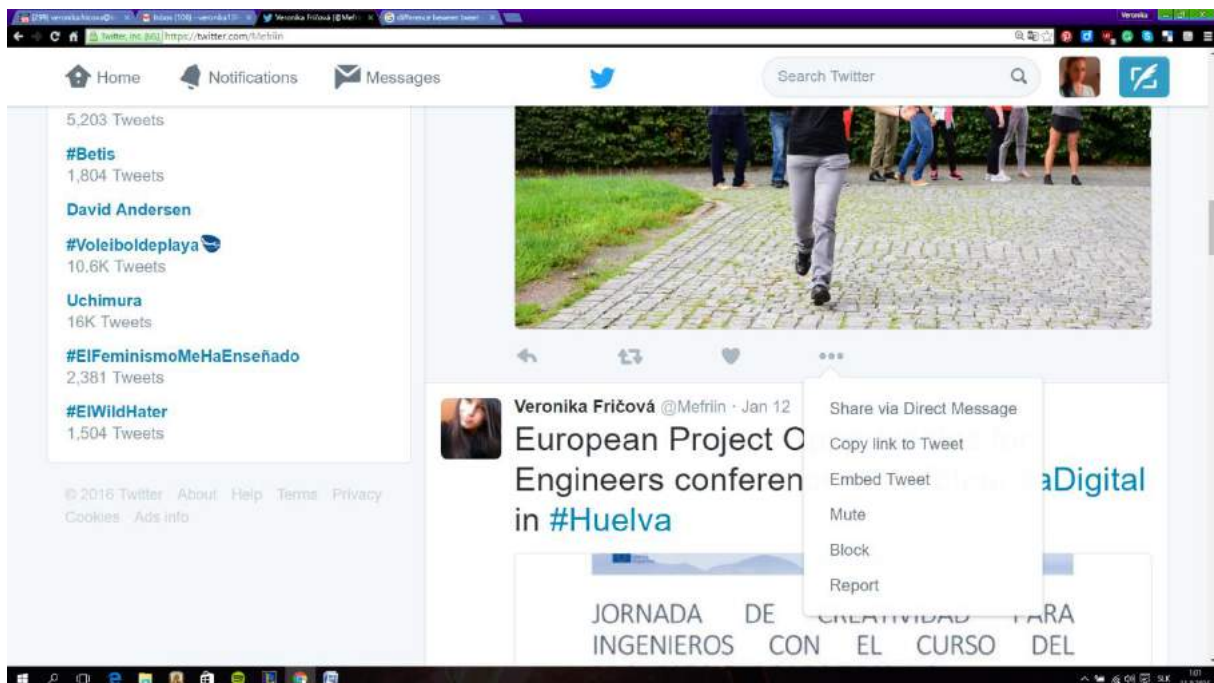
Veronika

Twitter, Inc. [US] https://twitter.com/Mefriin

Home Notifications Messages

Search Twitter

5,203 Tweets

#Betis
1,804 Tweets

David Andersen

#Voleiboldeplaya
10.6K Tweets

Uchimura
16K Tweets

#ElFeminismoMeHaEnseñado
2,381 Tweets

#ElWildHater
1,504 Tweets

© 2016 Twitter About Help Terms Privacy Cookies Ads info

Veronika Fričová @Mefriin · Jan 12

European Project O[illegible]
Engineers conferen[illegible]aDigital
in #Huelva

Share via Direct Message
Copy link to Tweet
Embed Tweet
Mute
Block
Report

JORNADA DE CREATIVIDAD PARA
INGENIEROS CON EL CURSO DEL

SLK